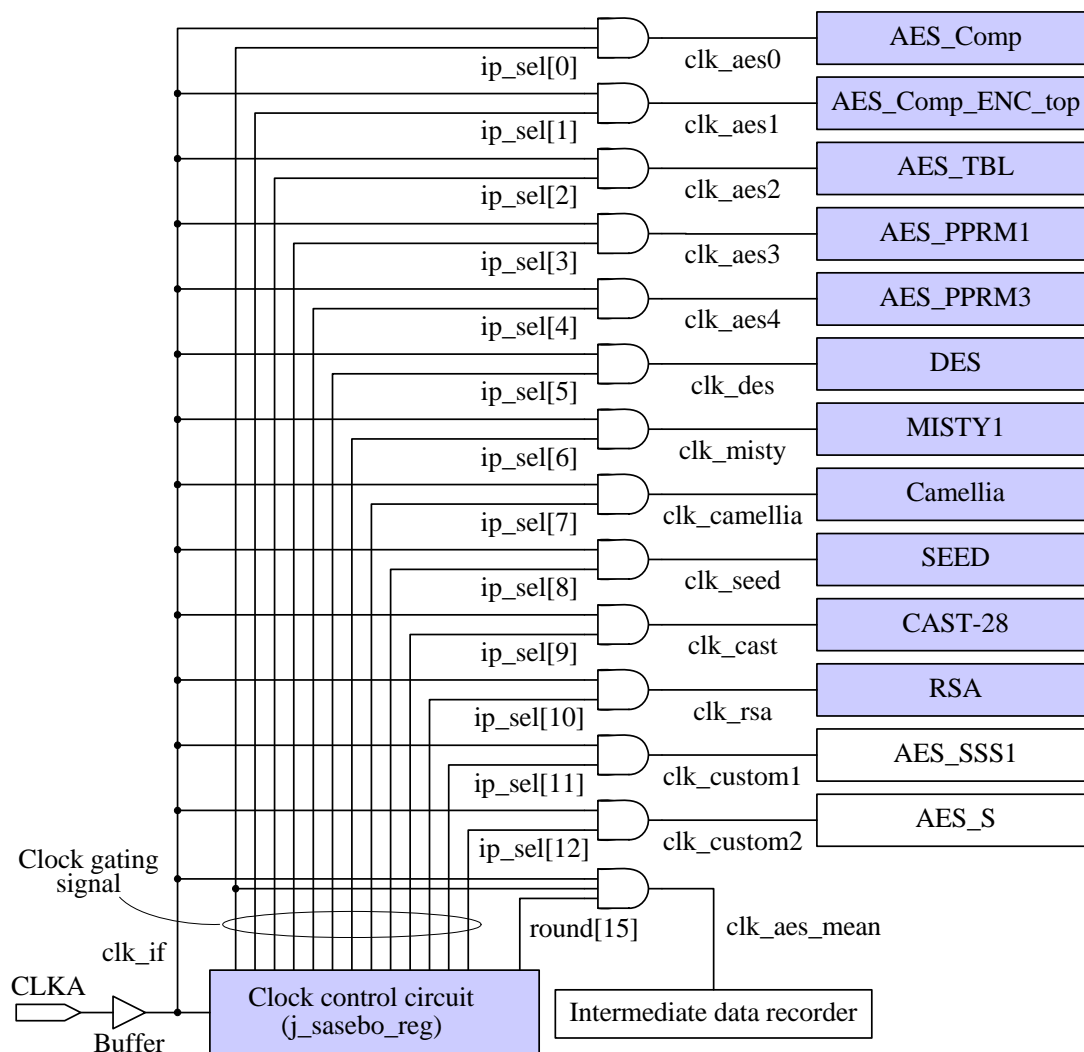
AES_Comp
ip_sel[0]
clk_aes0
AES_Comp_ENC_top
ip_sel[1]
clk_aes1
AES_TBL
ip_sel[2]
clk_aes2
AES_PPRM1
ip_sel[3]
clk_aes3
AES_PPRM3
ip_sel[4]
clk_aes4
DES
ip_sel[5]
clk_des
MISTY1
ip_sel[6]
clk_misty
Camellia
ip_sel[7]
clk_camellia
SEED
ip_sel[8]
clk_seed
CAST-28
ip_sel[9]
clk_cast
RSA
ip_sel[10]
clk_rsa
AES_SSS1
ip_sel[11]
clk_custom1
AES_S
ip_sel[12]
clk_custom2
Clock gating signal
round[15]
clk_aes_mean
clk_if
CLKA
Buffer
Clock control circuit (j_sasebo_reg)
Intermediate data recorder